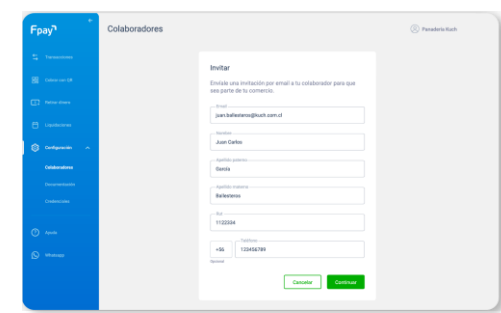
Fpay

Transacciones

Cobro con QR

Retiro dinero

Liquidaciones

Configuración

Colaboradores

Documentación

Credenciales

Ayuda

Whatsapp

Colaboradores

Panadería Kuch

Invitar

Envíale una invitación por email a tu colaborador para que sea parte de tu comercio.

Email
juan.ballesteros@kuch.com.cl

Nombre
Juan Carlos

Apellido paterno
García

Apellido materno
Ballesteros

Rut
1122334

+56

Teléfono
123456789

Opcional

Cancelar

Continuar